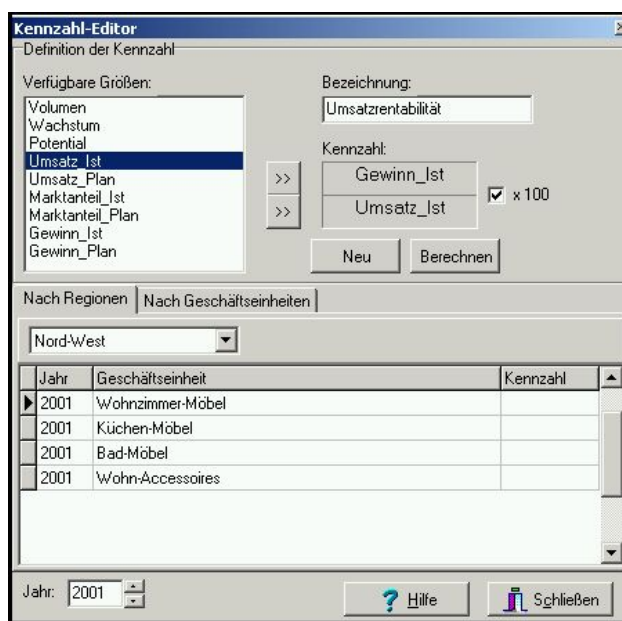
Kennzahl-Editor

Definition der Kennzahl

Verfügbare Größen:

Volumen
Wachstum
Potential
Umsatz_Ist
Umsatz_Plan
Marktanteil_Ist
Marktanteil_Plan
Gewinn_Ist
Gewinn_Plan

Bezeichnung:

Umsatzrentabilität

Kennzahl:

>>

>>

Gewinn_Ist

Umsatz_Ist

x 100

Neu

Berechnen

Nach Regionen | Nach Geschäftseinheiten

Nord-West

| Jahr | Geschäftseinheit | Kennzahl |
|---|---|---|
| 2001 | Wohnzimmer-Möbel | |
| 2001 | Küchen-Möbel | |
| 2001 | Bad-Möbel | |
| 2001 | Wohn-Accessoires | |

Jahr: 2001

Hilfe

Schließen